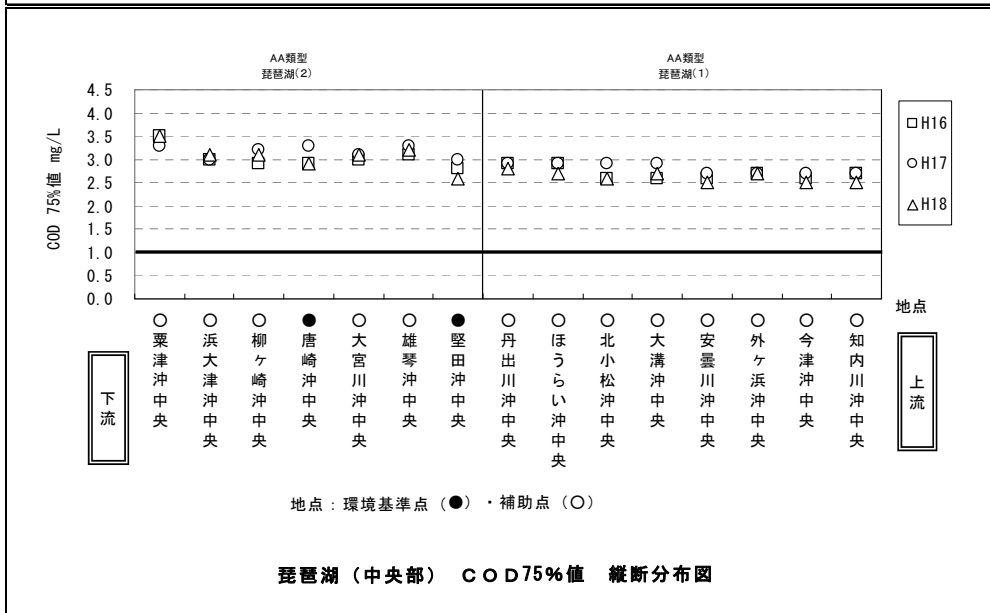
AA類型
琵琶湖(2)

AA類型
琵琶湖(1)

4.5
4.0
3.5
3.0
2.5
2.0
1.5
1.0
0.5
0.0

COD 75%値 mg/L

□H16
○H17
△H18

地点

下流

○ 粟津沖中央
○ 浜大津沖中央
○ 柳ヶ崎沖中央
● 唐崎沖中央
○ 大宮川沖中央
○ 雄琴沖中央
● 堅田沖中央
○ 丹出川沖中央
○ ほうらい沖中央
○ 北小松沖中央
○ 大溝沖中央
○ 安曇川沖中央
○ 外ヶ浜沖中央
○ 今津沖中央
○ 知内川沖中央

上流

地点：環境基準点（●）・補助点（○）

琵琶湖（中央部） COD75%値 縦断分布図